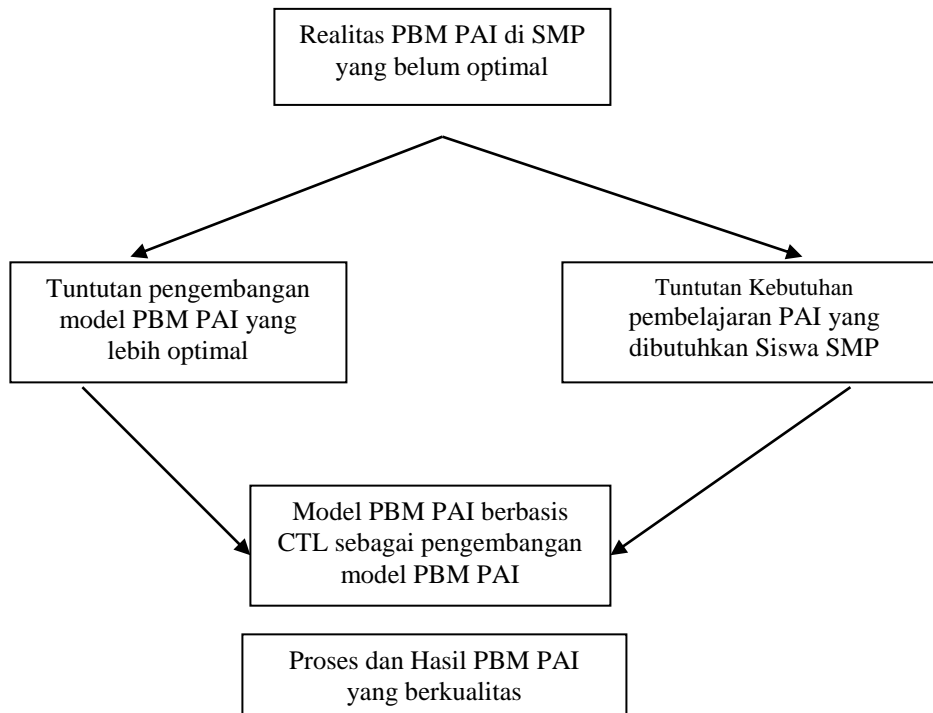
Realitas PBM PAI di SMP yang belum optimal

Tuntutan pengembangan model PBM PAI yang lebih optimal

Tuntutan Kebutuhan pembelajaran PAI yang dibutuhkan Siswa SMP

Model PBM PAI berbasis CTL sebagai pengembangan model PBM PAI

Proses dan Hasil PBM PAI yang berkualitas